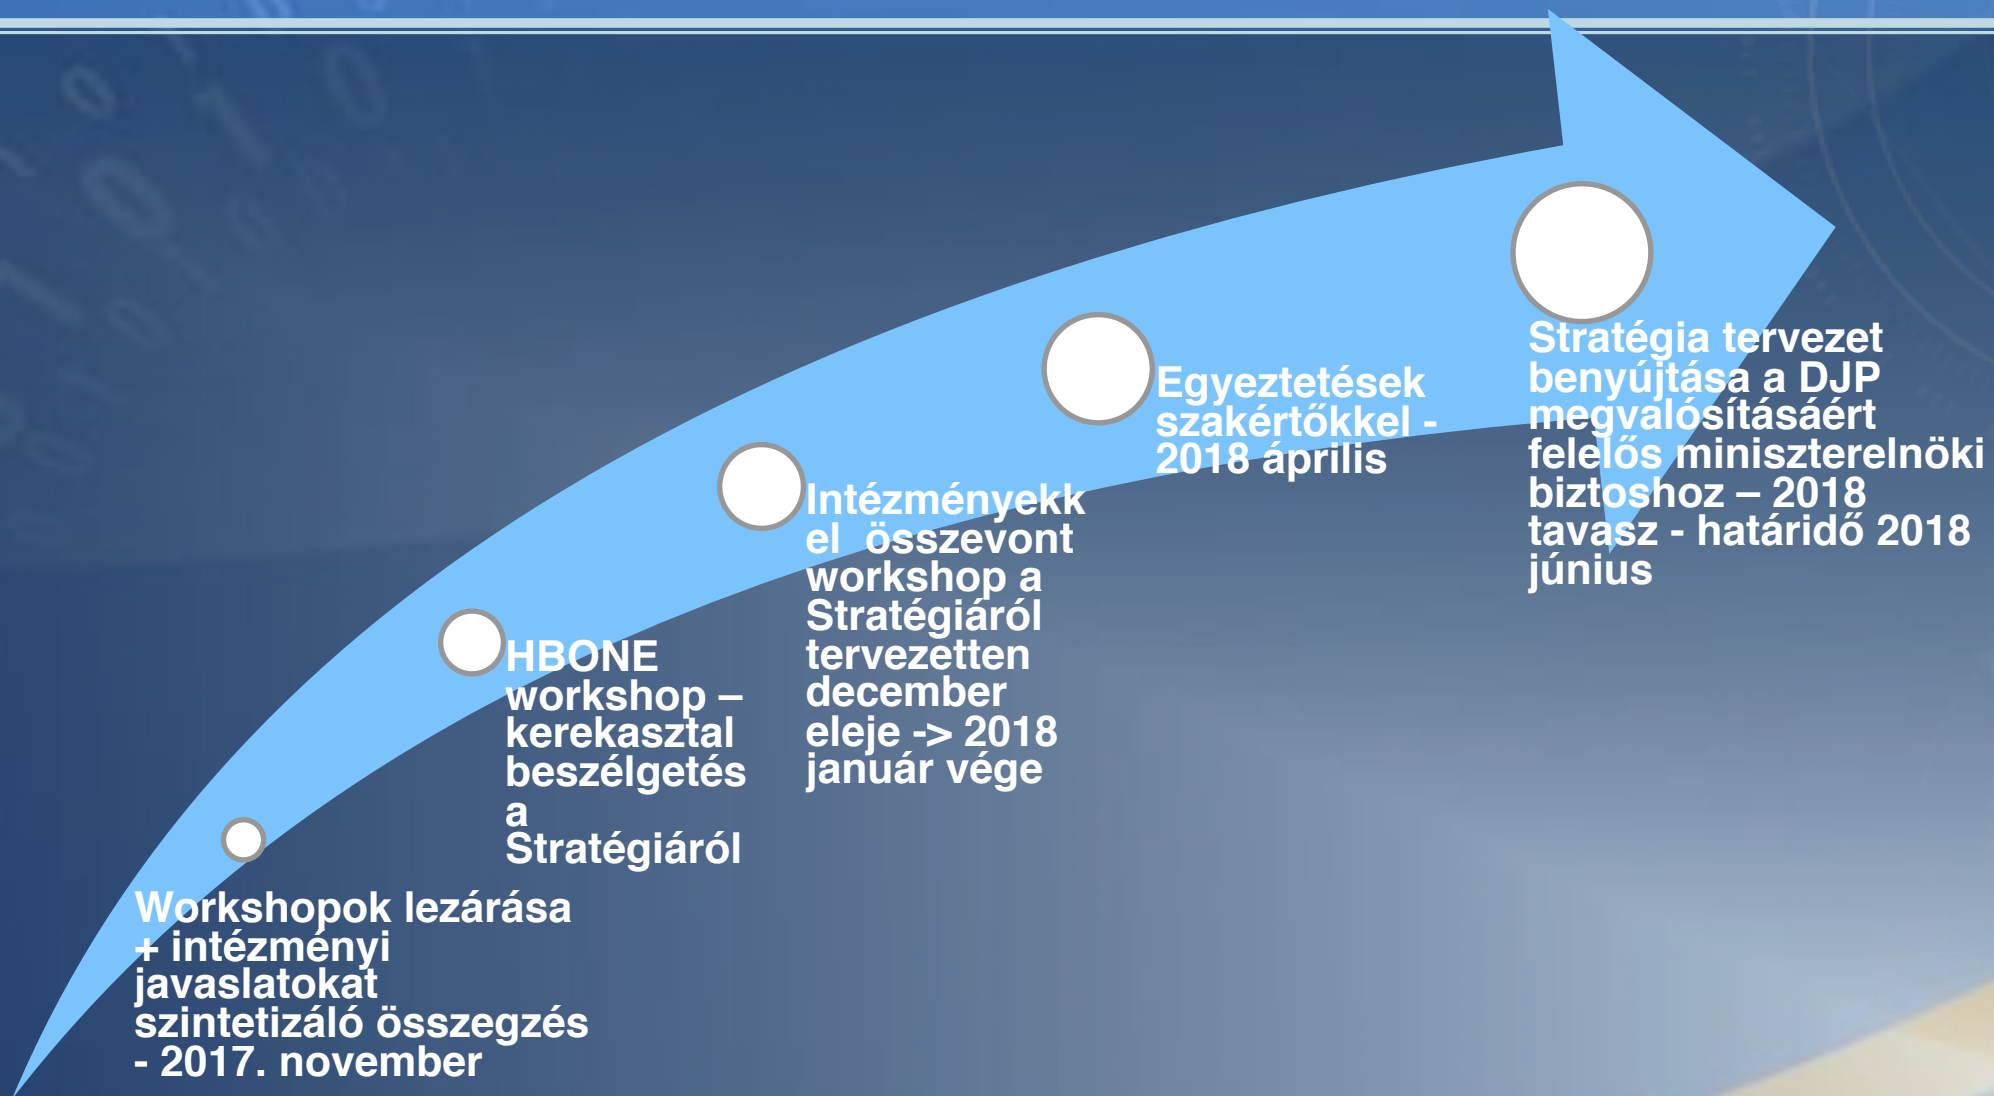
Workshopok lezárása + intézményi javaslatokat szintetizáló összegzés - 2017. november

HBONE workshop – kerekasztal beszélgetés a Stratégiáról

Intézményekkel összevont workshop a Stratégiáról tervezetten december eleje -> 2018 január vége

Egyeztetések szakértőkkel - 2018 április

Stratégia tervezet benyújtása a DJP megvalósításáért felelős miniszterelnöki biztoshoz – 2018 tavasz - határidő 2018 június